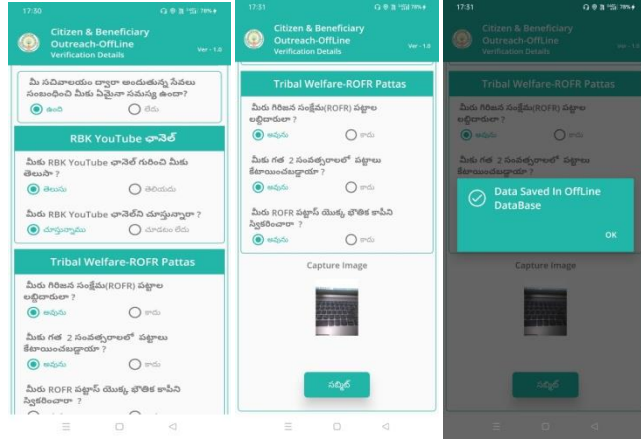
17:30 76%

Citizen & Beneficiary Outreach-OffLine
Verification Details
Ver - 1.0

మీ సచివాలయం ద్వారా అందుతున్న సేవలు సంబంధించి మీకు ఏమైనా సమస్య ఉందా?
ఉంది
లేదు

RBK YouTube ఛానెల్

మీకు RBK YouTube ఛానెల్ గురించి మీకు తెలుసా?
తెలుసు
తెలియదు

మీరు RBK YouTube ఛానెల్ ని చూస్తున్నారా ?
చూస్తున్నాము
చూడటం లేదు

Tribal Welfare-ROFR Pattas

మీరు గిరిజన సంక్షేమ(ROFR) పట్టాల లబ్ధిదారులా ?
అవును
కాదు

మీకు గత 2 సంవత్సరాలలో పట్టాలు కేటాయించబడ్డాయా ?
అవును
కాదు

మీరు ROFR పట్టాస్ యొక్క భౌతిక కాపీని స్వీకరించారా ?
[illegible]

17:31 76%

Citizen & Beneficiary Outreach-OffLine
Verification Details
Ver - 1.0

Tribal Welfare-ROFR Pattas

మీరు గిరిజన సంక్షేమ(ROFR) పట్టాల లబ్ధిదారులా ?
అవును
కాదు

మీకు గత 2 సంవత్సరాలలో పట్టాలు కేటాయించబడ్డాయా ?
అవును
కాదు

మీరు ROFR పట్టాస్ యొక్క భౌతిక కాపీని స్వీకరించారా ?
అవును
కాదు

Capture Image

సబ్మిట్

17:31 76%

Citizen & Beneficiary Outreach-OffLine
Verification Details
Ver - 1.0

Tribal Welfare-ROFR Pattas

మీరు గిరిజన సంక్షేమ(ROFR) పట్టాల లబ్ధిదారులా ?
అవును
కాదు

మీకు గత 2 సంవత్సరాలలో పట్టాలు కేటాయించబడ్డాయా ?

Data Saved In OffLine DataBase
OK

Capture Image

సబ్మిట్